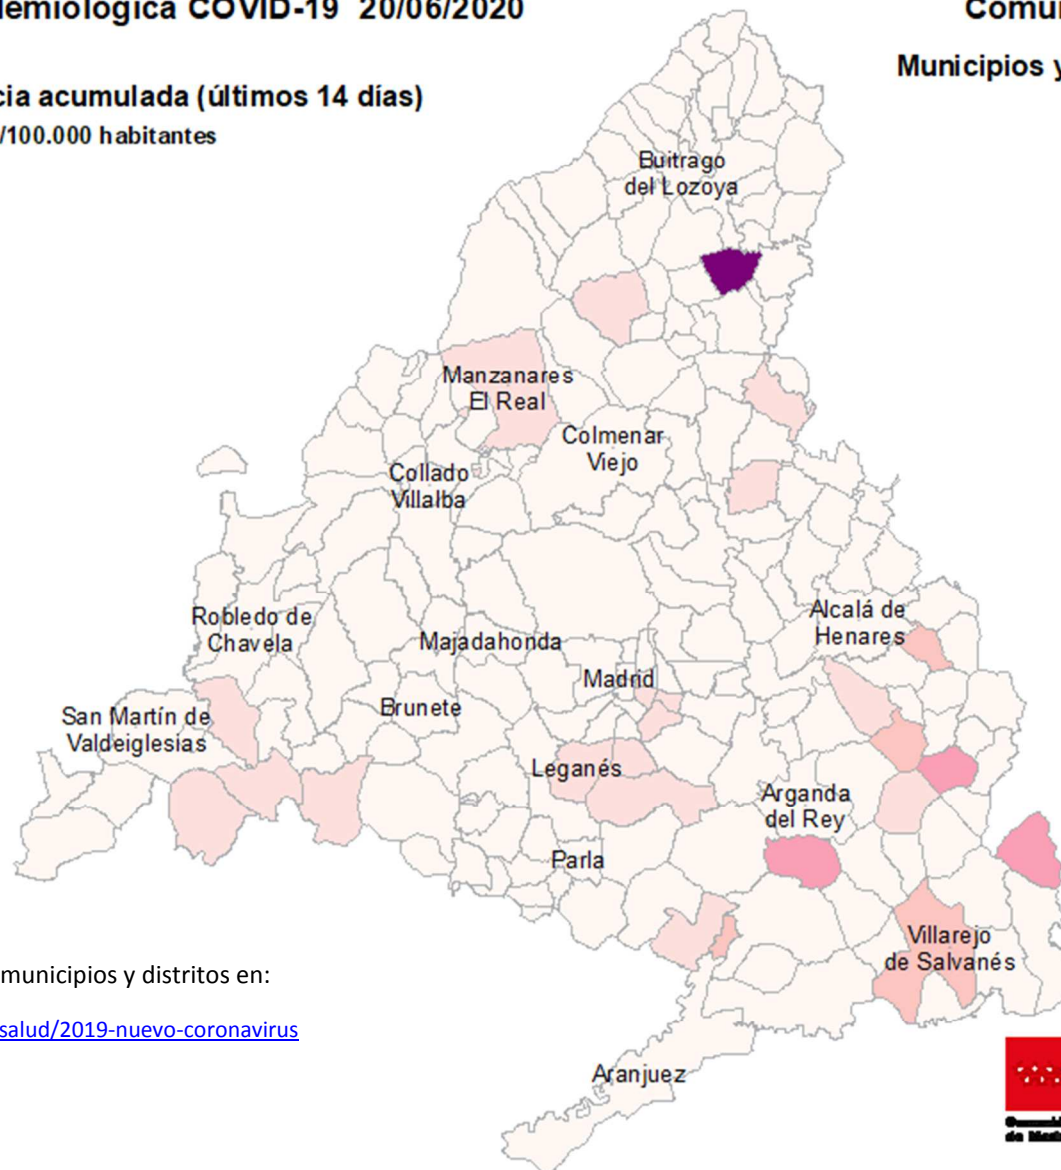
demiológica COVID-19 20/06/2020

Comu

Municipios y

cia acumulada (últimos 14 días)

/100.000 habitantes

Buitrago del Lozoya

Manzanares El Real

Colmenar Viejo

Collado Villalba

Robledo de Chavela

Majadahonda

Alcalá de Henares

Madrid

San Martín de Valdeiglesias

Brunete

Leganés

Arganda del Rey

Parla

Villarejo de Salvanés

municipios y distritos en:

salud/2019-nuevo-coronavirus

Aranjuez